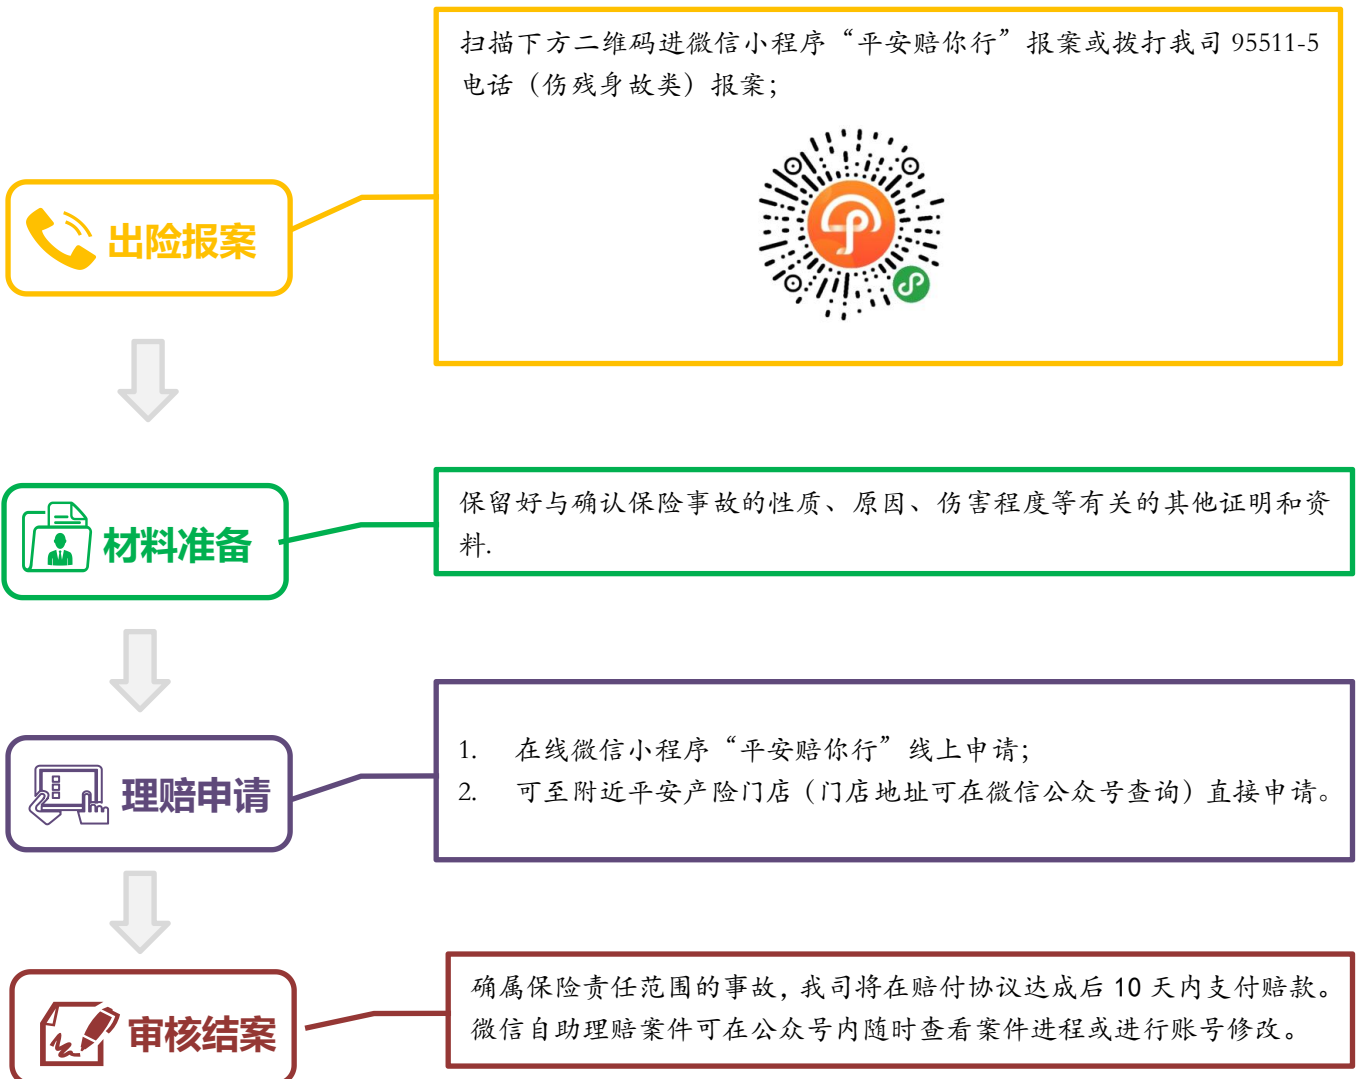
出险报案

扫描下方二维码进微信小程序“平安赔你行”报案或拨打我司 95511-5 电话（伤残身故类）报案；

材料准备

保留好与确认保险事故的性质、原因、伤害程度等有关的其他证明和资料.

理赔申请

1. 在线微信小程序“平安赔你行”线上申请；
2. 可至附近平安产险门店（门店地址可在微信公众号查询）直接申请。

审核结案

确属保险责任范围的事故，我司将在赔付协议达成后 10 天内支付赔款。微信自助理赔案件可在公众号内随时查看案件进程或进行账号修改。